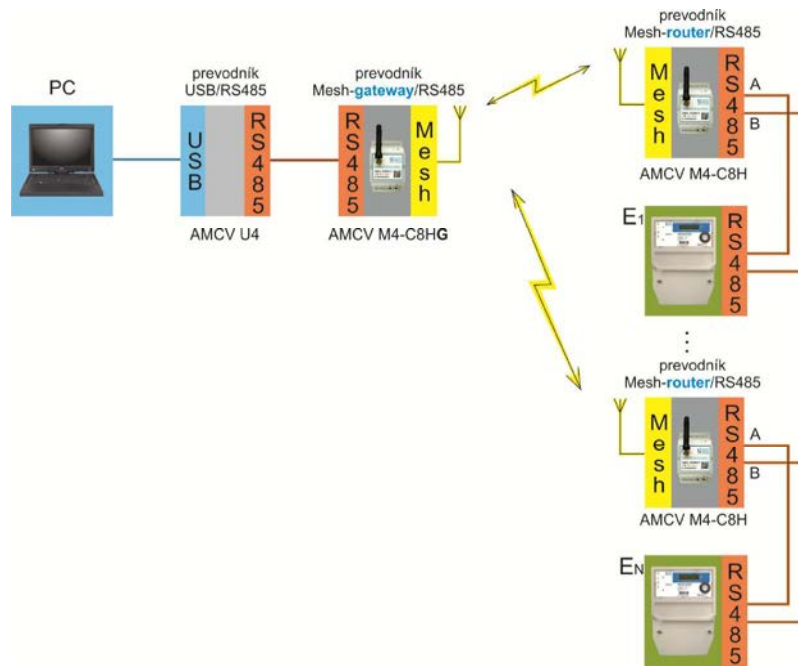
PC

prevodník
USB/RS485

USB

RS485

AMCV U4

prevodník
Mesh-gateway/RS485

RS485

Mesh

AMCV M4-C8HG

prevodník
Mesh-router/RS485

Mesh

RS485

A

B

AMCV M4-C8H

$E_1$

RS485

⋮

prevodník
Mesh-router/RS485

Mesh

RS485

A

B

AMCV M4-C8H

$E_N$

RS485